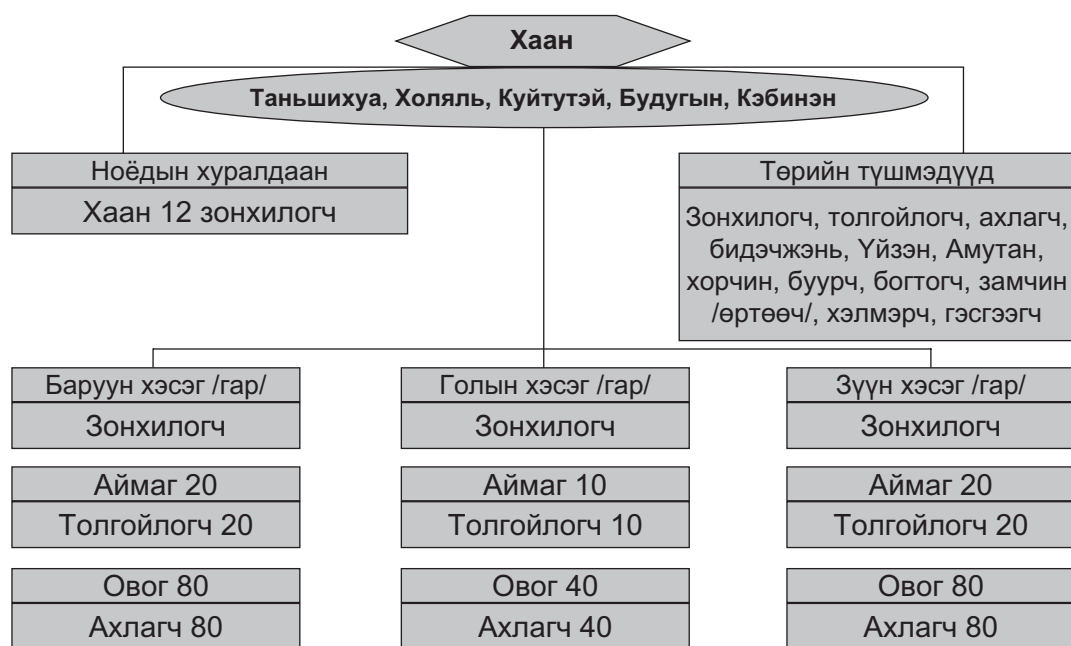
Хаан

Таньшихуа, Холяль, Куйтутэй, Будугын, Кэбинэн

Ноёдын хуралдаан

Хаан 12 зонхилогч

Төрийн түшмэдүүд

Зонхилогч, толгойлогч, ахлагч, бидэчжэнь, Үйзэн, Амутан, хорчин, буурч, богтогч, замчин /өртөөч/, хэлмэрч, гэсгээгч

Баруун хэсэг /гар/

Зонхилогч

Аймаг 20

Толгойлогч 20

Овог 80

Ахлагч 80

Голын хэсэг /гар/

Зонхилогч

Аймаг 10

Толгойлогч 10

Овог 40

Ахлагч 40

Зүүн хэсэг /гар/

Зонхилогч

Аймаг 20

Толгойлогч 20

Овог 80

Ахлагч 80